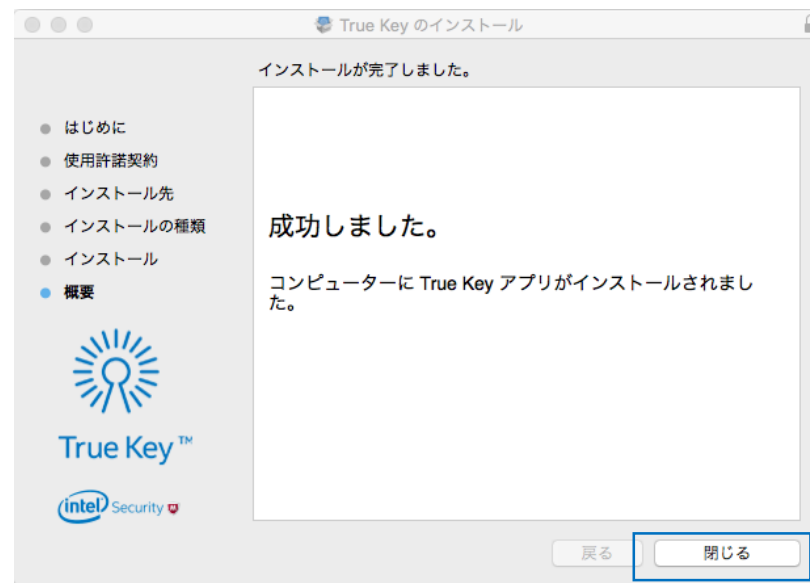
True Key のインストール

インストールが完了しました。

はじめに
使用許諾契約
インストール先
インストールの種類
インストール
概要

成功しました。

コンピューターに True Key アプリがインストールされました。

True Key™

intel Security

戻る
閉じる